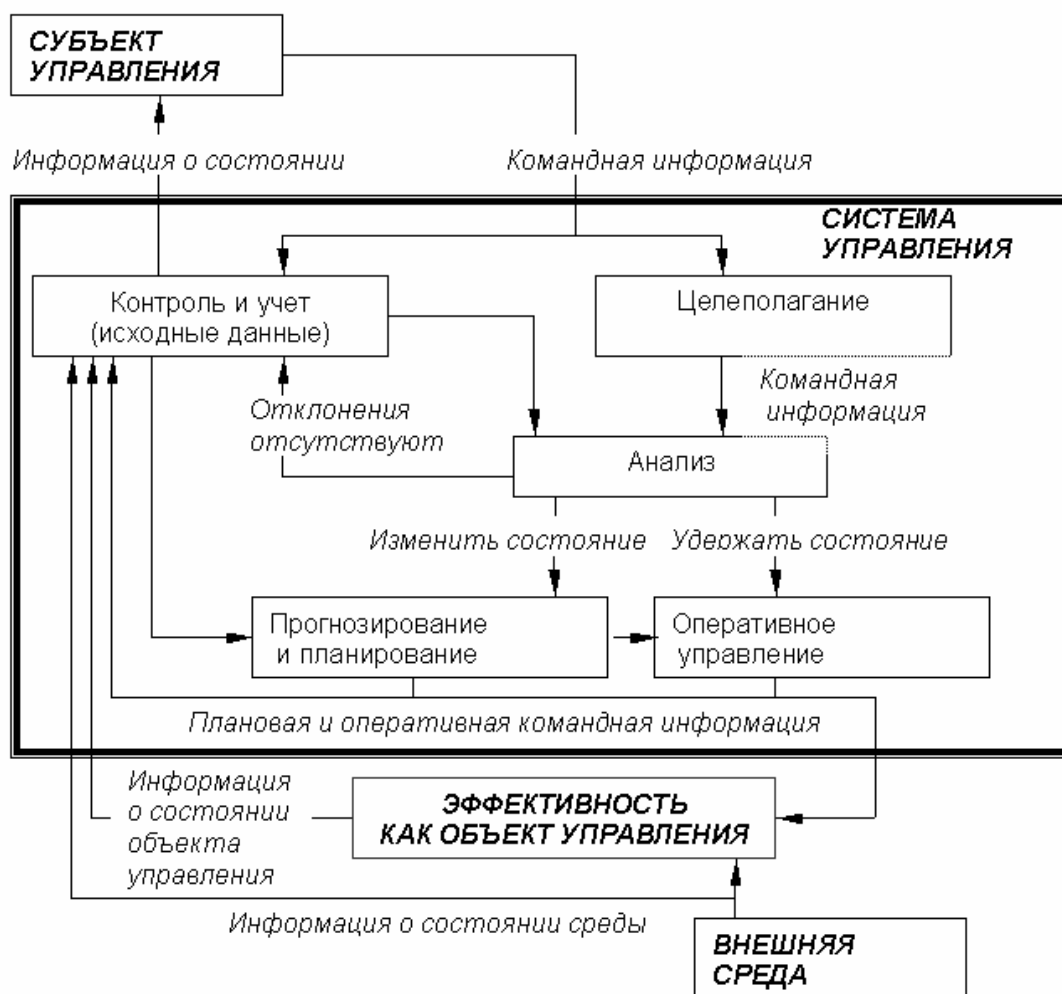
СУБЪЕКТ УПРАВЛЕНИЯ

Информация о состоянии

Командная информация

СИСТЕМА УПРАВЛЕНИЯ

Контроль и учет (исходные данные)

Целеполагание

Командная информация

Отклонения отсутствуют

Анализ

Изменить состояние

Удержать состояние

Прогнозирование и планирование

Оперативное управление

Плановая и оперативная командная информация

Информация о состоянии объекта управления

ЭФФЕКТИВНОСТЬ КАК ОБЪЕКТ УПРАВЛЕНИЯ

Информация о состоянии среды

ВНЕШНЯЯ СРЕДА